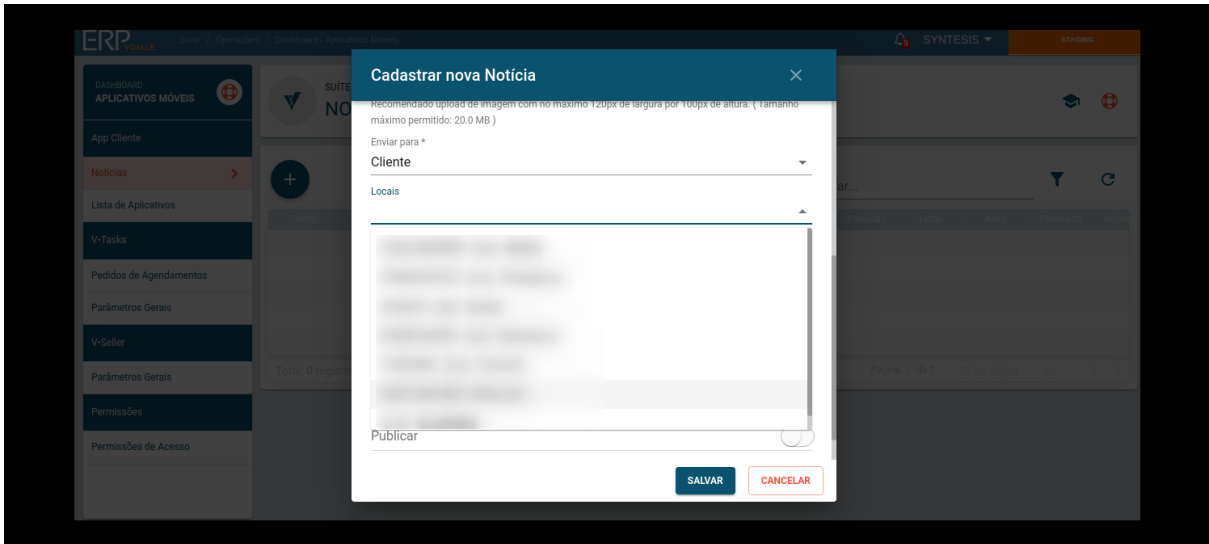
ERP VOALLE Suíte / Operações / Dashboard Aplicativos Móveis

SYNTESIS

STAGING

DASHBOARD
APLICATIVOS MÓVEIS

App Cliente

Notícias

Lista de Aplicativos

V•Tasks

Pedidos de Agendamentos

Parâmetros Gerais

V•Seller

Parâmetros Gerais

Permissões

Permissões de Acesso

SUÍTE
NO

Total: 0 registr

Página 1 de 1

Cadastrar nova Notícia

Recomendado upload de imagem com no máximo 120px de largura por 100px de altura. ( Tamanho máximo permitido: 20.0 MB )

Enviar para *
Cliente

Locais

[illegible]
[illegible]
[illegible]
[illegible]
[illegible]
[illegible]
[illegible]

Publicar

SALVAR

CANCELAR